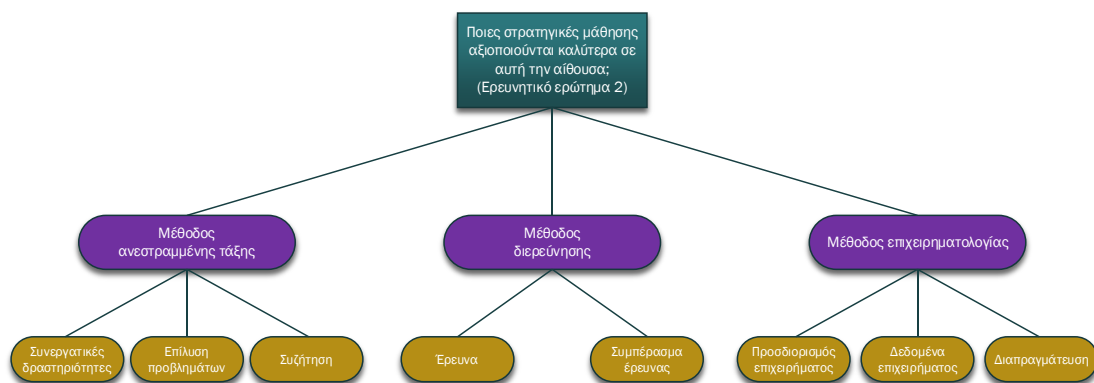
Ποιες στρατηγικές μάθησης αξιοποιούνται καλύτερα σε αυτή την αίθουσα; (Ερευνητικό ερώτημα 2)

Μέθοδος ανεστραμμένης τάξης

Συνεργατικές δραστηριότητες

Επίλυση προβλημάτων

Συζήτηση

Μέθοδος διερεύνησης

Έρευνα

Συμπέρασμα έρευνας

Μέθοδος επιχειρηματολογίας

Προσδιορισμός επιχειρήματος

Δεδομένα επιχειρήματος

Διαπραγμάτευση